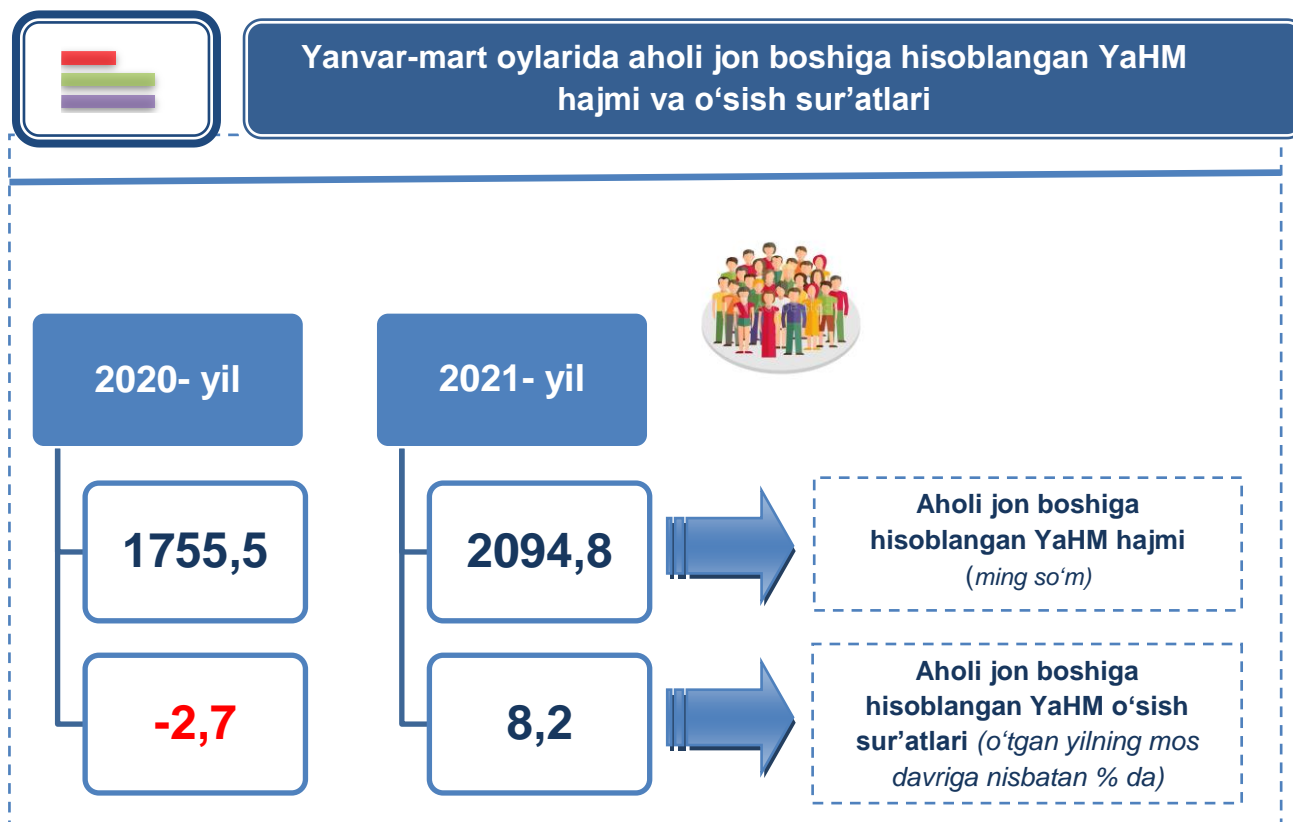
Yanvar-mart oylarida aholi jon boshiga hisoblangan YaHM hajmi va o‘sish sur’atlari

2020- yil

2021- yil

1755,5

2094,8

Aholi jon boshiga hisoblangan YaHM hajmi (ming so‘m)

-2,7

8,2

Aholi jon boshiga hisoblangan YaHM o‘sish sur’atlari (o‘tgan yilning mos davriga nisbatan % da)